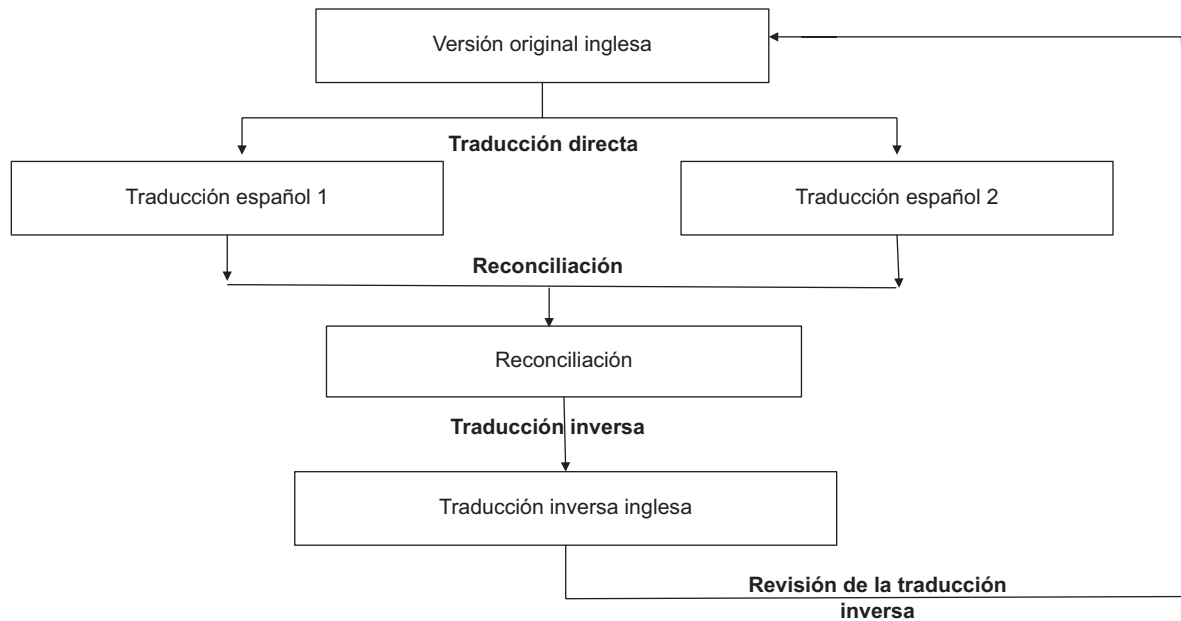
Versión original inglesa

Traducción directa

Traducción español 1

Traducción español 2

Reconciliación

Reconciliación

Traducción inversa

Traducción inversa inglesa

Revisión de la traducción inversa